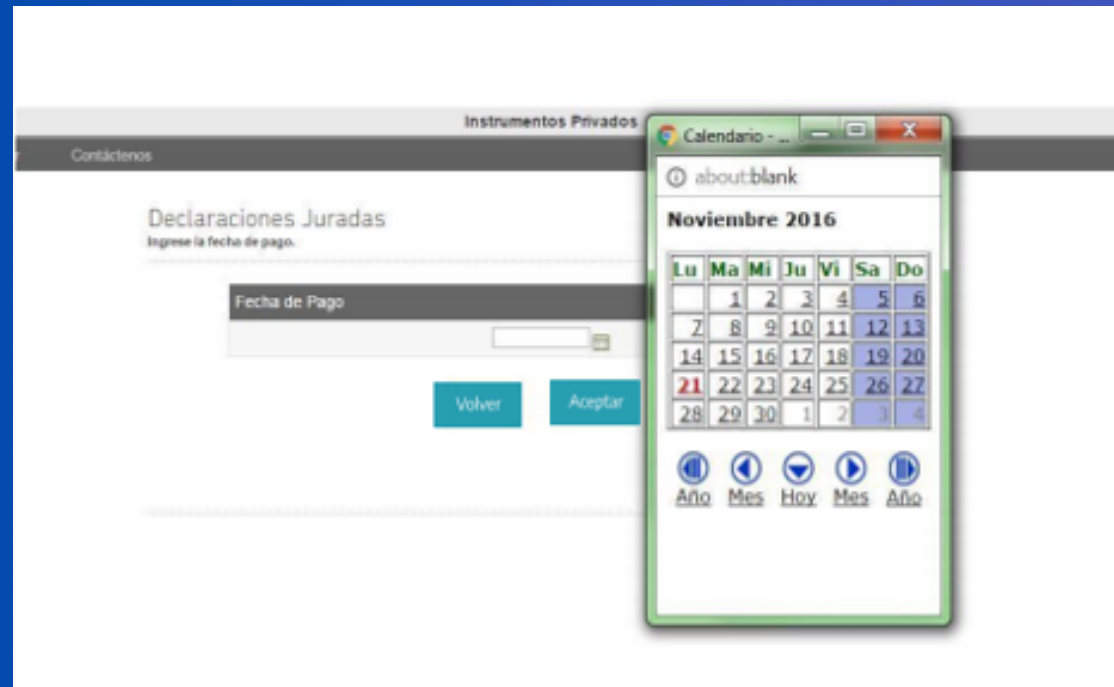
Instrumentos Privados

Contáctenos

Declaraciones Juradas
Ingrese la fecha de pago.

Fecha de Pago

Volver

Aceptar

Calendario - ...

about:blank

Noviembre 2016

| Lu | Ma | Mi | Ju | Vi | Sa | Do |
|---|---|---|---|---|---|---|
| | 1 | 2 | 3 | 4 | 5 | 6 |
| 7 | 8 | 9 | 10 | 11 | 12 | 13 |
| 14 | 15 | 16 | 17 | 18 | 19 | 20 |
| 21 | 22 | 23 | 24 | 25 | 26 | 27 |
| 28 | 29 | 30 | 1 | 2 | 3 | 4 |

Año Mes Hoy Mes Año